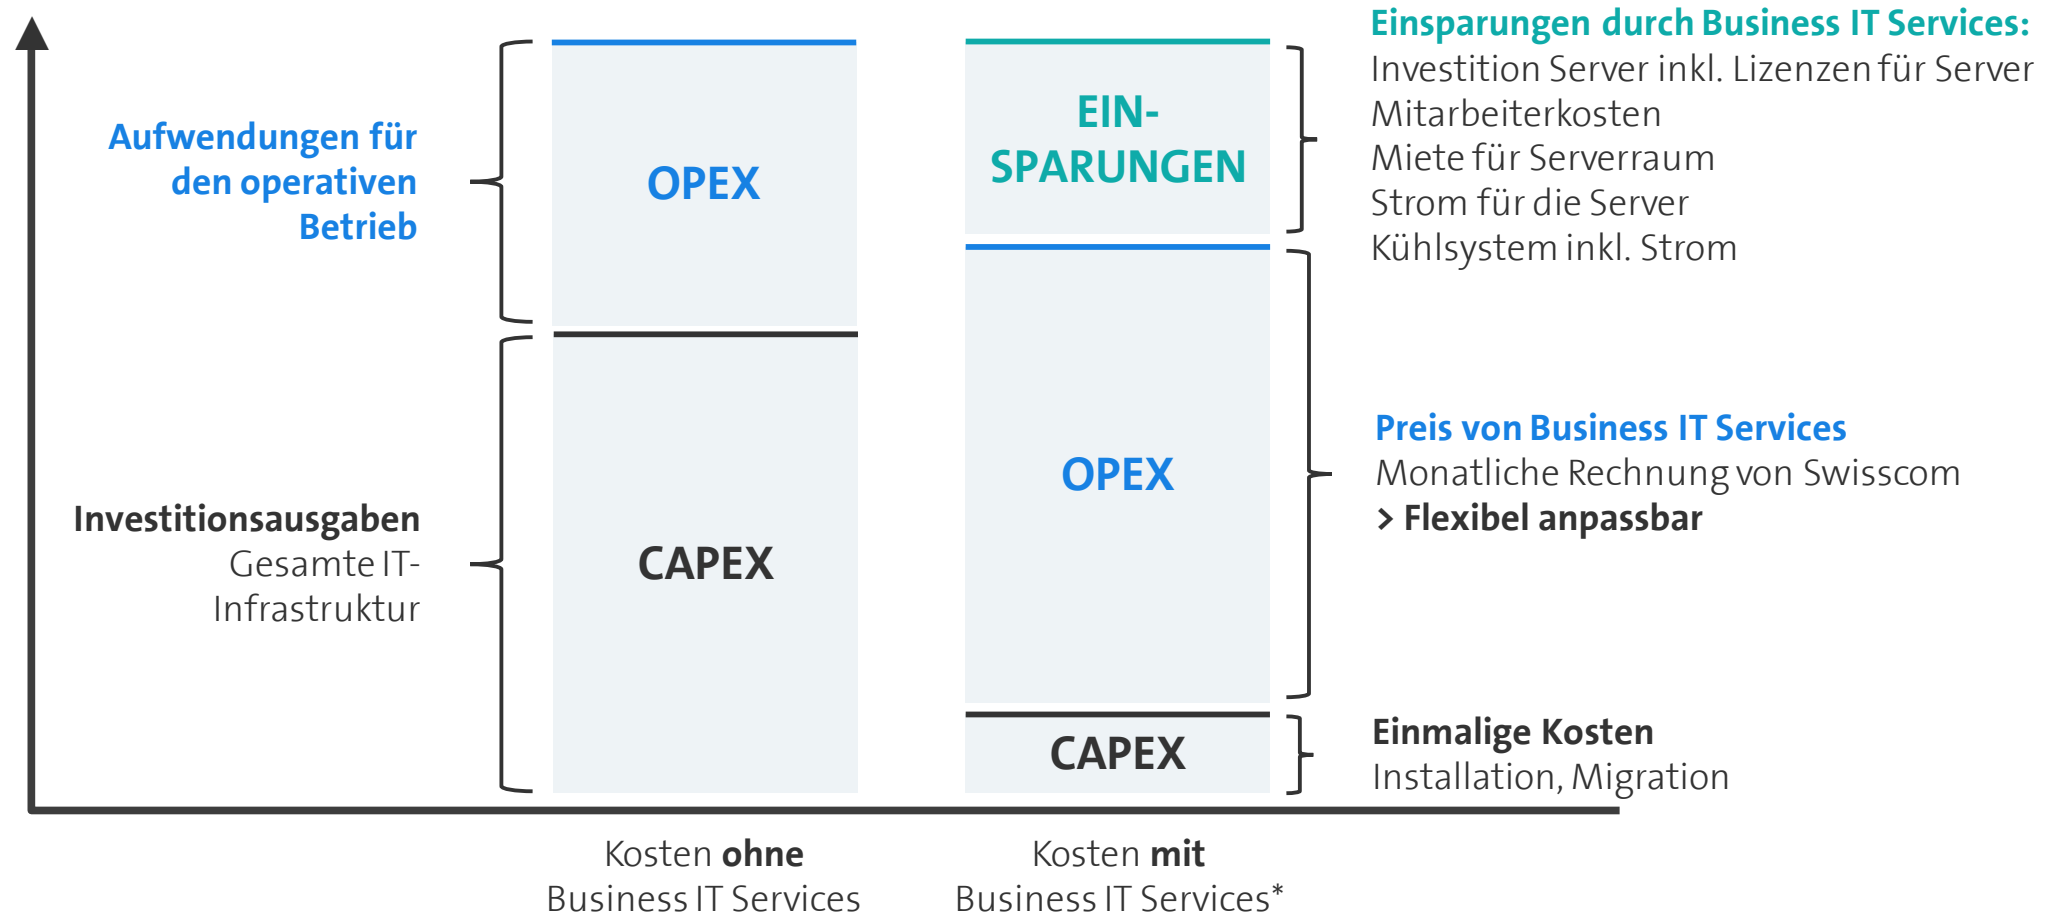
Aufwendungen für den operativen Betrieb

Investitionsausgaben
Gesamte IT-Infrastruktur

OPEX

CAPEX

EIN-SPARUNGEN

OPEX

CAPEX

Einsparungen durch Business IT Services:
Investition Server inkl. Lizenzen für Server
Mitarbeiterkosten
Miete für Serverraum
Strom für die Server
Kühlsystem inkl. Strom

Preis von Business IT Services
Monatliche Rechnung von Swisscom
> Flexibel anpassbar

Einmalige Kosten
Installation, Migration

Kosten ohne Business IT Services

Kosten mit Business IT Services*